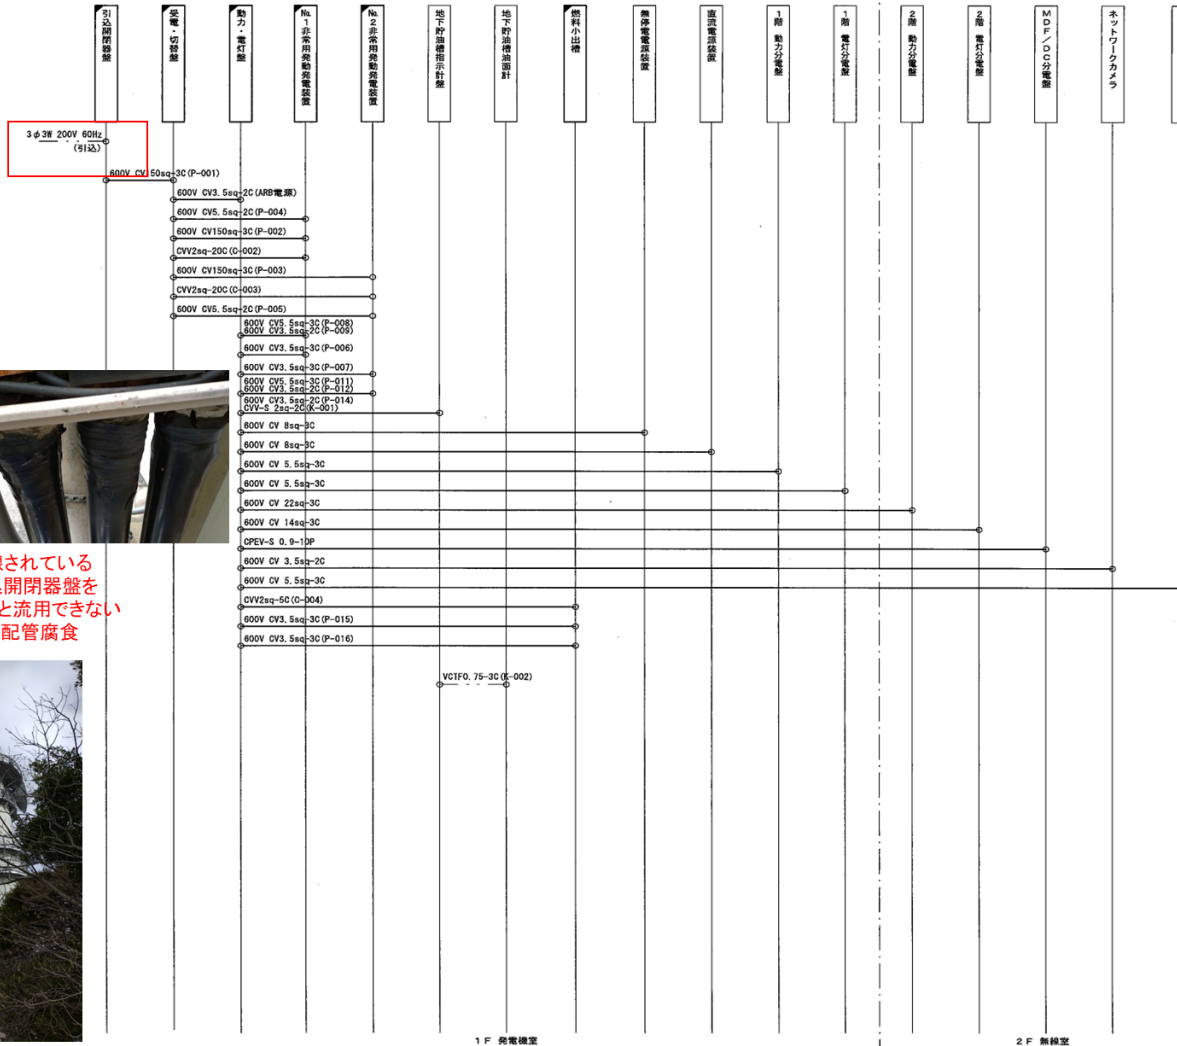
引込開閉器盤

受電・切替盤

動力・電灯盤

No.1非常用発動発電装置

No.2非常用発動発電装置

地下貯油槽指示計盤

地下貯油槽油面計

燃料小出槽

無停電電源装置

直流電源装置

1階 動力分電盤

1階 電灯分電盤

2階 動力分電盤

2階 電灯分電盤

MDF/DC分電盤

ネットワークカメラ

3φ3W 200V 60Hz
(引込)

600V CV 50sq-3C(P-001)
600V CV3.5sq-2C(ARB電源)
600V CV5.5sq-2C(P-004)
600V CV150sq-3C(P-002)
CVV2sq-20C(C-002)
600V CV150sq-3C(P-003)
CVV2sq-20C(C-003)
600V CV5.5sq-2C(P-005)
600V CV5.5sq-3C(P-008)
600V CV3.5sq-2C(P-009)
600V CV3.5sq-3C(P-006)
600V CV3.5sq-3C(P-007)
600V CV5.5sq-3C(P-011)
600V CV3.5sq-2C(P-012)
600V CV3.5sq-2C(P-014)
CVV-S 2sq-2C(K-001)
600V CV 8sq-3C
600V CV 8sq-3C
600V CV 5.5sq-3C
600V CV 5.5sq-3C
600V CV 22sq-3C
600V CV 14sq-3C
CPEV-S 0.9-10P
600V CV 3.5sq-2C
600V CV 5.5sq-3C
CVV2sq-5C(C-004)
600V CV3.5sq-3C(P-015)
600V CV3.5sq-3C(P-016)
VCTF0.75-3C(K-002)

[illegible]されている
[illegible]閉器盤を
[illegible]と流用できない
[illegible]配管腐食

1F 発電機室

2F 無線室